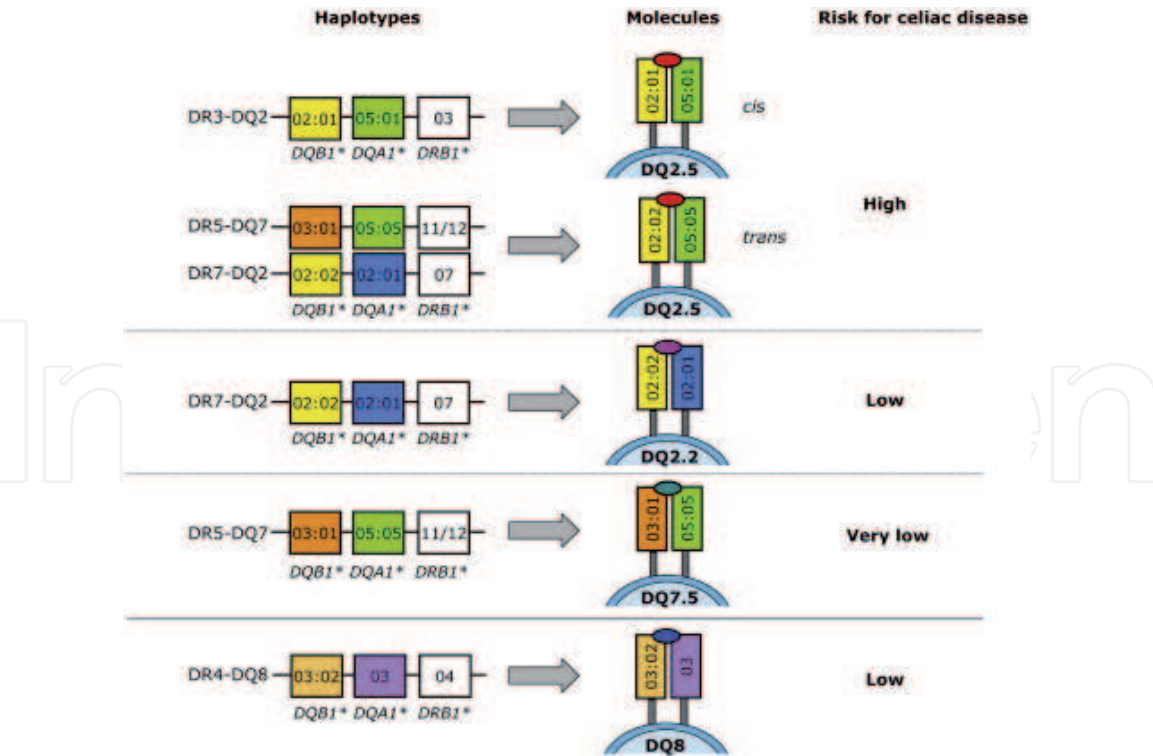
Haplotypes

Molecules

Risk for celiac disease

DR3-DQ2 02:01 05:01 03
DQB1* DQA1* DRB1*

02:01 05:01
cis
DQ2.5

High

DR5-DQ7 03:01 05:05 11/12
DR7-DQ2 02:02 02:01 07
DQB1* DQA1* DRB1*

02:02 05:05
trans
DQ2.5

DR7-DQ2 02:02 02:01 07
DQB1* DQA1* DRB1*

02:02 02:01
DQ2.2

Low

DR5-DQ7 03:01 05:05 11/12
DQB1* DQA1* DRB1*

03:01 05:05
DQ7.5

Very low

DR4-DQ8 03:02 03 04
DQB1* DQA1* DRB1*

03:02 03
DQ8

Low